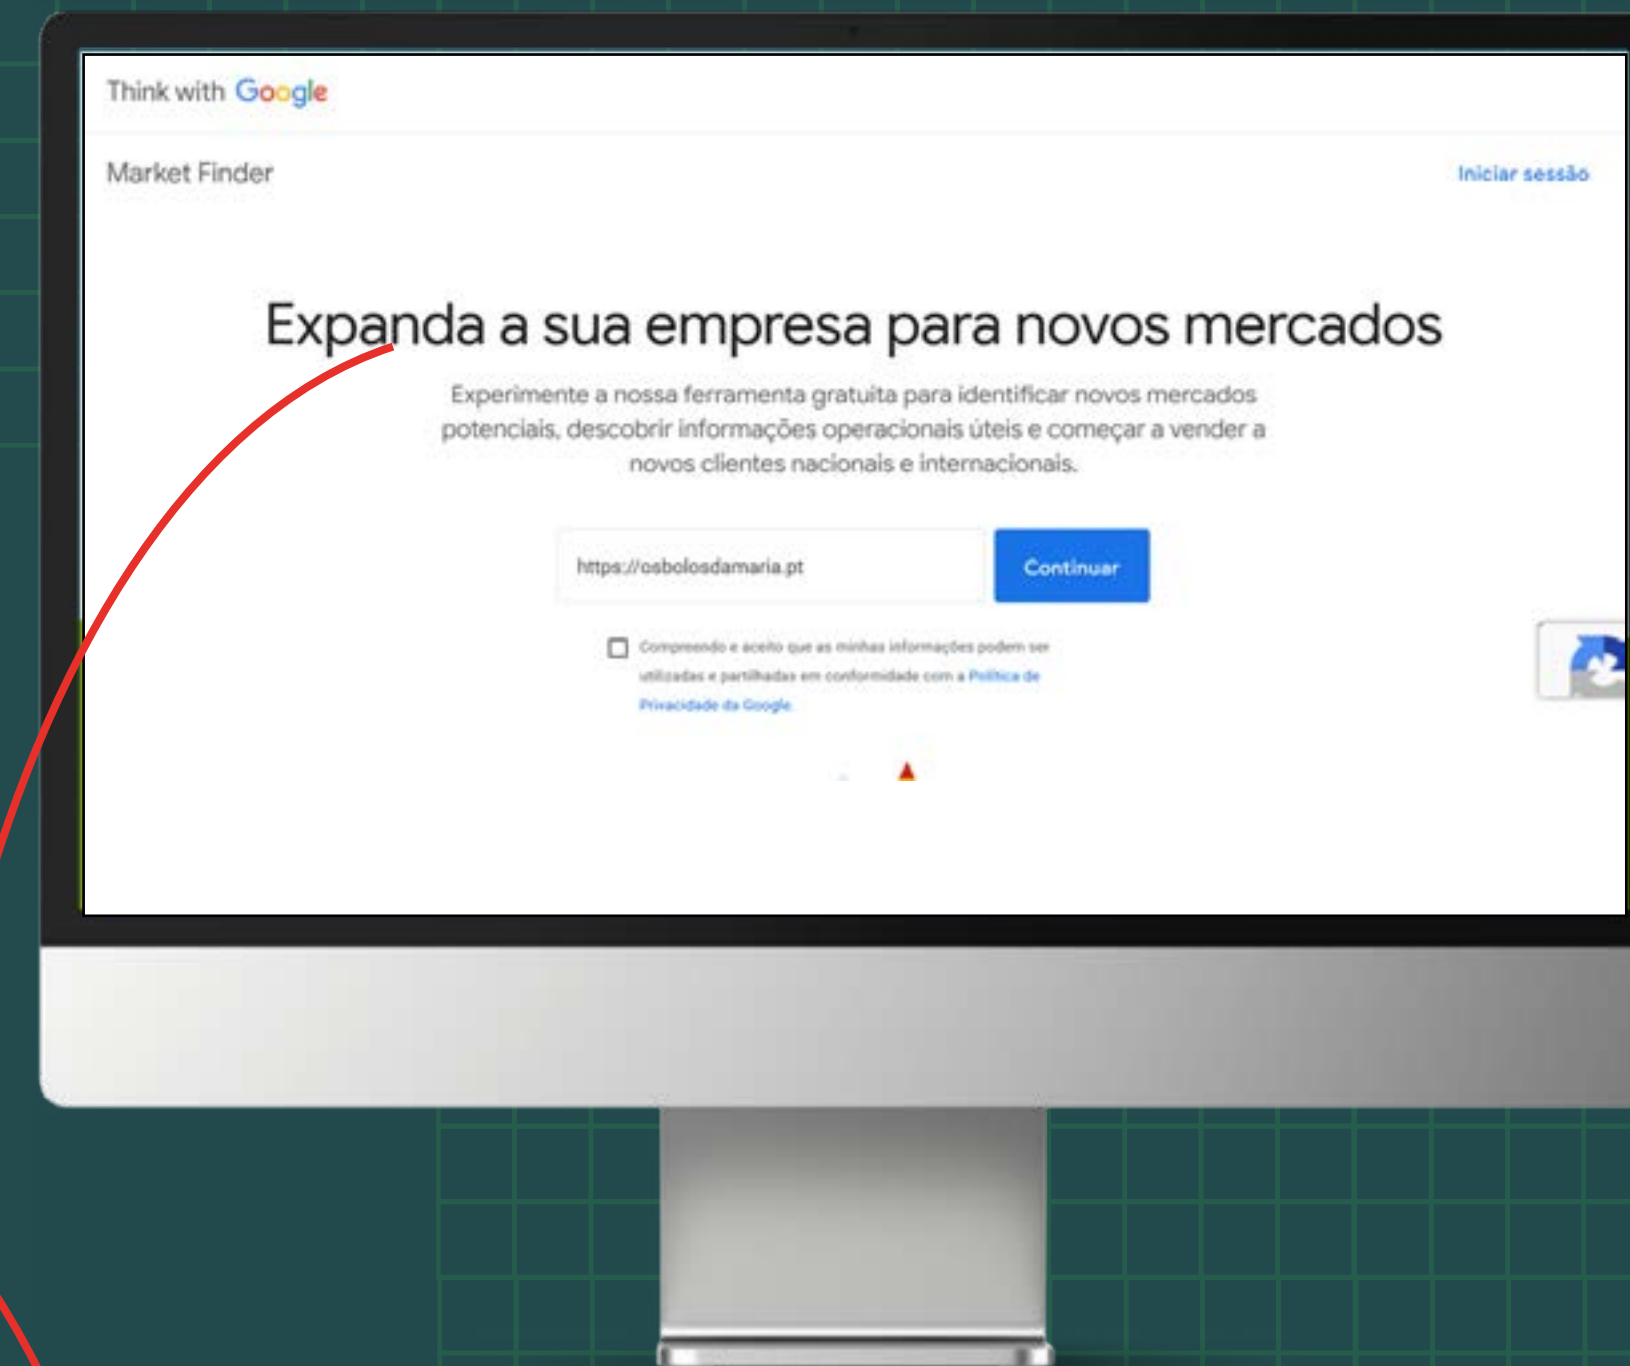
Think with Google

Market Finder

Iniciar sessão

Expanda a sua empresa para novos mercados

Experimente a nossa ferramenta gratuita para identificar novos mercados potenciais, descobrir informações operacionais úteis e começar a vender a novos clientes nacionais e internacionais.

https://osbolosdamaria.pt

Continuar

Compreendo e aceito que as minhas informações podem ser utilizadas e partilhadas em conformidade com a Política de Privacidade da Google.